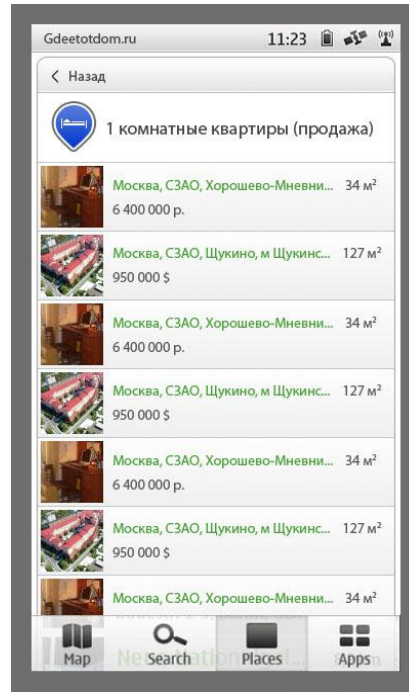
Gdeetotdom.ru 11:23

< Назад

1 комнатные квартиры (продажа)

Москва, СЗАО, Хорошево-Мневни... 34 м²
6 400 000 р.

Москва, СЗАО, Щукино, м Щукинс... 127 м²
950 000 $

Москва, СЗАО, Хорошево-Мневни... 34 м²
6 400 000 р.

Москва, СЗАО, Щукино, м Щукинс... 127 м²
950 000 $

Москва, СЗАО, Хорошево-Мневни... 34 м²
6 400 000 р.

Москва, СЗАО, Щукино, м Щукинс... 127 м²
950 000 $

Москва, СЗАО, Хорошево-Мневни... 34 м²

Map Search Places Apps